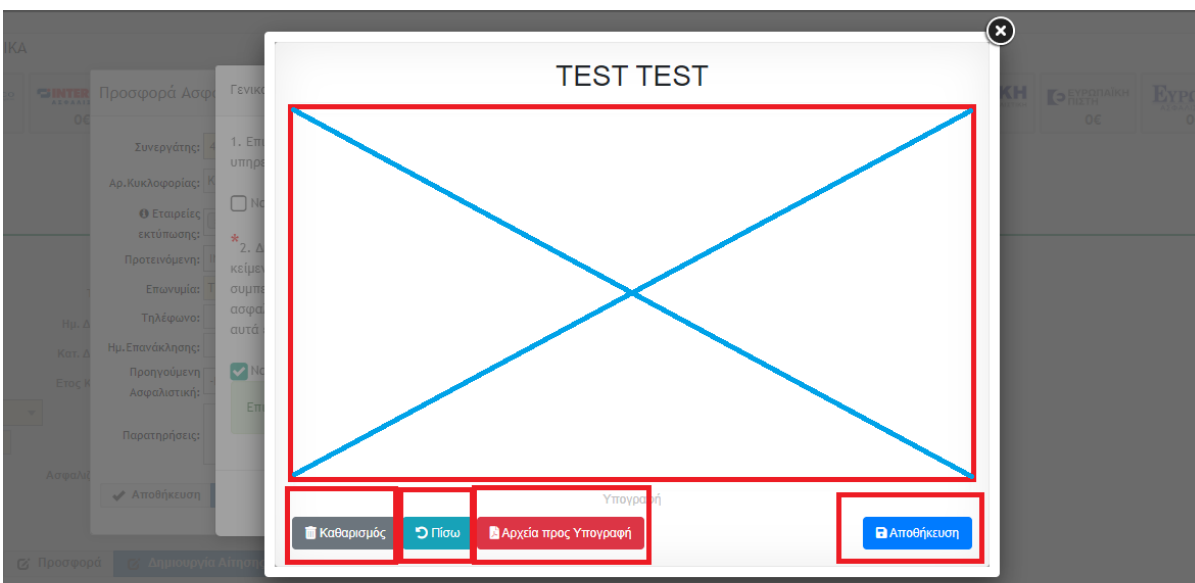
TEST TEST

Υπογραφή

Καθαρισμός

Πίσω

Αρχεία προς Υπογραφή

Αποθήκευση

ΙΚΑ

INTER

Προσφορά Ασφ

Γενικ

0€

Συνεργάτης:

Αρ.Κυκλοφορίας:

Εταιρείες εκτύπωσης:

Προτεινόμενη

Επωνυμία:

Τηλέφωνο:

Ημ.Επανάκλησης:

Προηγούμενη Ασφαλιστική:

Παρατηρήσεις:

Ημ. Δ

Κατ. Δ

Ετος Κ

Ασφαλ

1. Επ υπηρε

Να

2. Δ κείμεν συμπε ασφα αυτά

Να

Επ

Αποθήκευση

Προσφορά

Δημιουργία Αίτησ

ΚΗ

ΕΥΡΩΠΑΪΚΗ ΠΙΣΤΗ

0€

ΕΥΡ